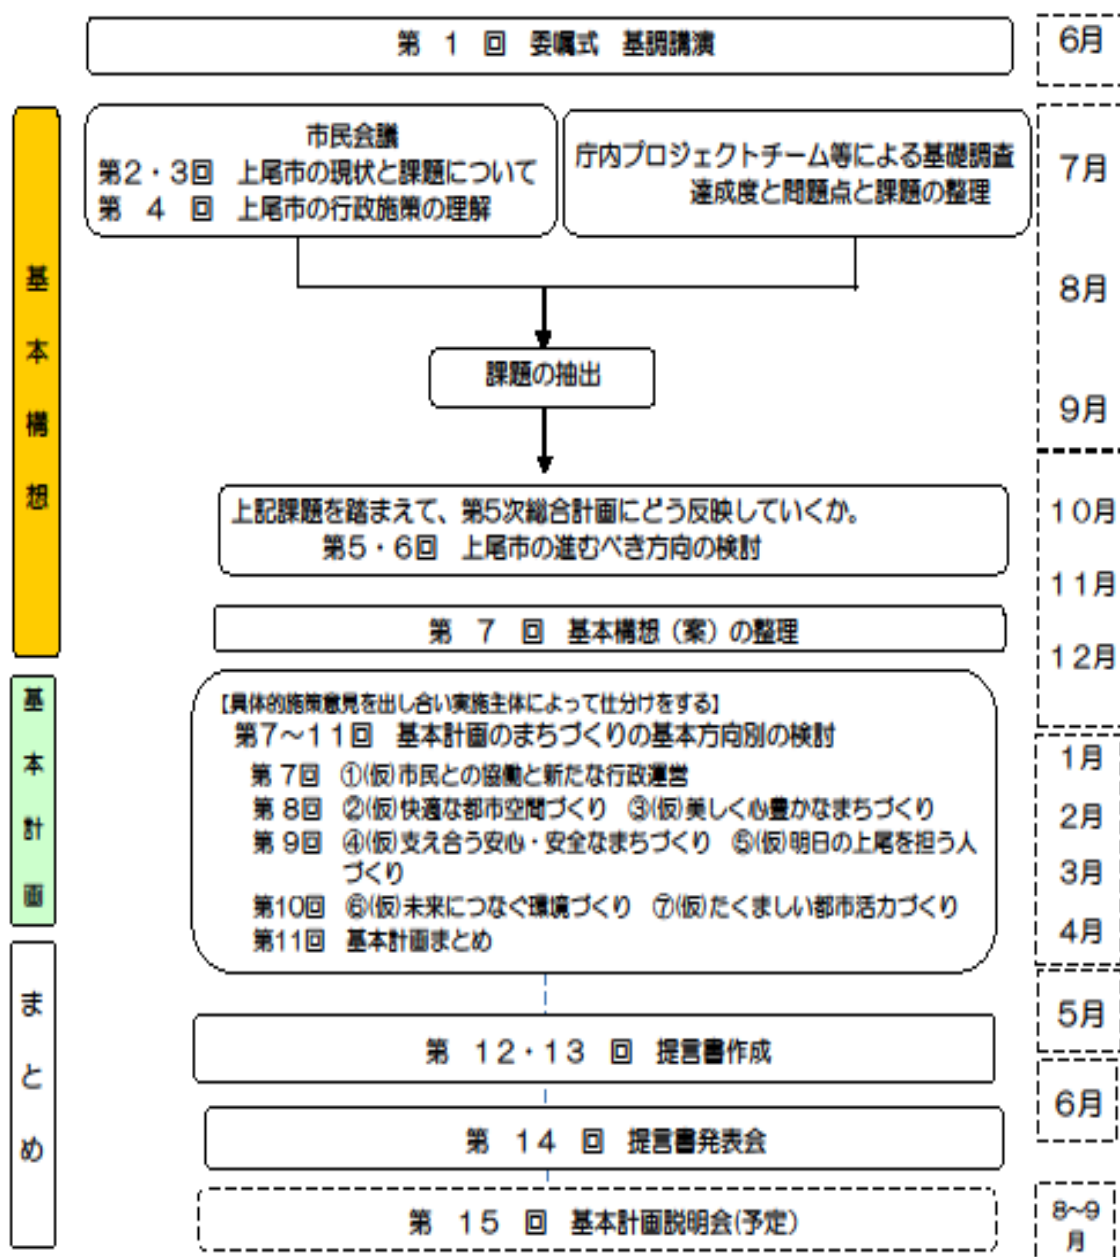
第 1 回 委嘱式 基調講演

6月

基本構想

市民会議
第2・3回 上尾市の現状と課題について
第 4 回 上尾市の行政施策の理解

庁内プロジェクトチーム等による基礎調査
達成度と問題点と課題の整理

7月

8月

課題の抽出

9月

上記課題を踏まえて、第5次総合計画にどう反映していくか。
第5・6回 上尾市の進むべき方向の検討

10月

11月

第 7 回 基本構想（案）の整理

12月

基本計画

【具体的施策意見を出し合い実施主体によって仕分けをする】
第7～11回 基本計画のまちづくりの基本方向別の検討
第 7回 ①(仮)市民との協働と新たな行政運営
第 8回 ②(仮)快適な都市空間づくり ③(仮)美しく心豊かなまちづくり
第 9回 ④(仮)支え合う安心・安全なまちづくり ⑤(仮)明日の上尾を担う人づくり
第10回 ⑥(仮)未来につなぐ環境づくり ⑦(仮)たくましい都市活力づくり
第11回 基本計画まとめ

1月

2月

3月

4月

まとめ

5月

第 12・13 回 提言書作成

6月

第 14 回 提言書発表会

第 15 回 基本計画説明会(予定)

8~9月